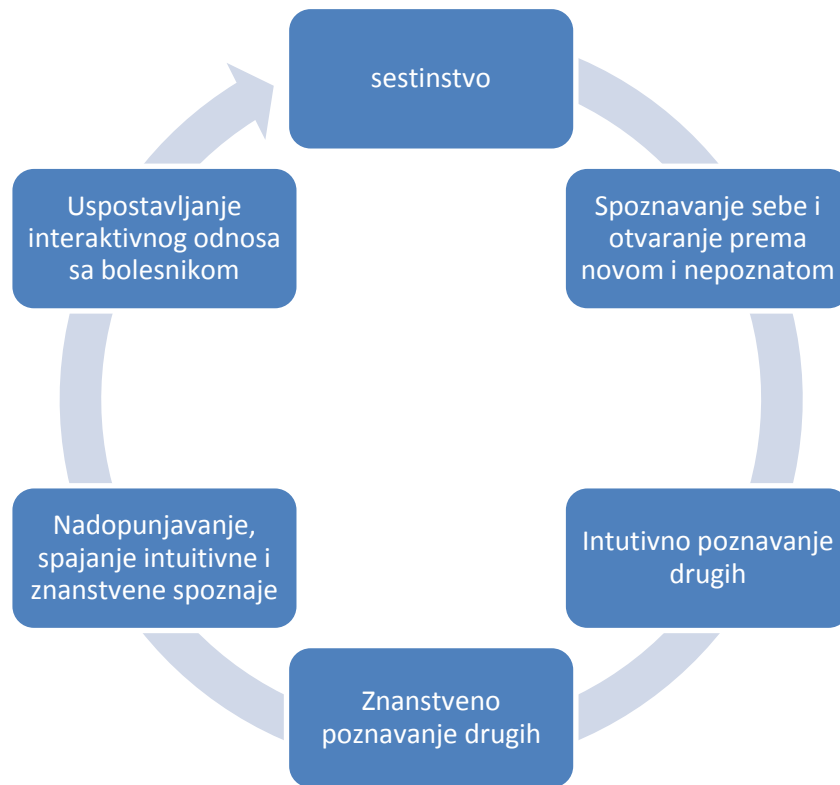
sestinstvo

Spoznavanje sebe i otvaranje prema novom i nepoznatom

Intutivno poznavanje drugih

Znanstveno poznavanje drugih

Nadopunjavanje, spajanje intuitivne i znanstvene spoznaje

Uspostavljanje interaktivnog odnosa sa bolesnikom